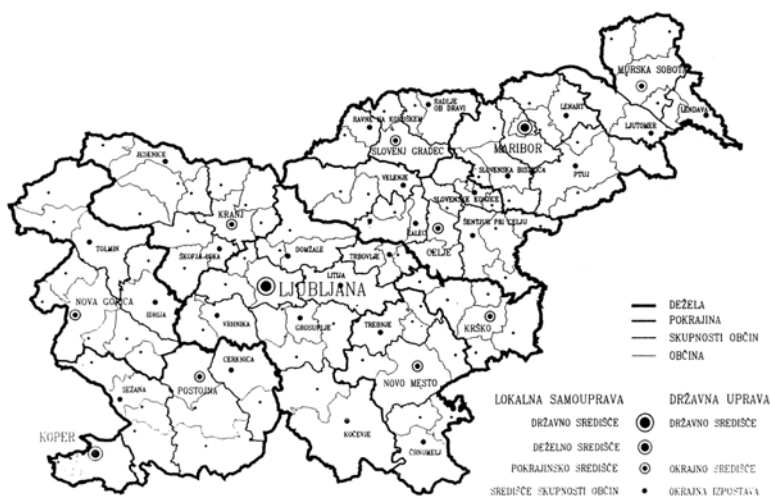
MURSKA SOBOTA
RADLJE OB DRAVI
RAVNE NA KOROŠKEM
LENART
LENDAVA
LJUTOMER
MARIBOR
SLOVENJ GRADEC
JESENICE
VELENJE
SLOVENSKA BISTRICA
PTUJ
SLOVENSKE KONJICE
ŠENTJUR PRI CELJU
KRANJ
ŽALEC
CELJE
TOLMIN
DOMŽALE
TRBOVLJE
ŠKOFJA LOKA
LITIJA
LJUBLJANA
NOVA GORICA
IDRIJA
VRHNIKA
KRŠKO
GROSUPLJE
TREBNJE
CERKNICA
NOVO MESTO
SEŽANA
POSTOJNA
KOPER
KOČEVJE
ČRNOMELJ

DEŽELA
POKRAJINA
SKUPNOSTI OBČIN
OBČINA

LOKALNA SAMOUPRAVA
DRŽAVNO SREDIŠČE
DEŽELNO SREDIŠČE
POKRAJINSKO SREDIŠČE
SREDIŠČE SKUPNOSTI OBČIN

DRŽAVNA UPRAVA
DRŽAVNO SREDIŠČE
OKRAJNO SREDIŠČE
OKRAJNA IZPOSTAVA